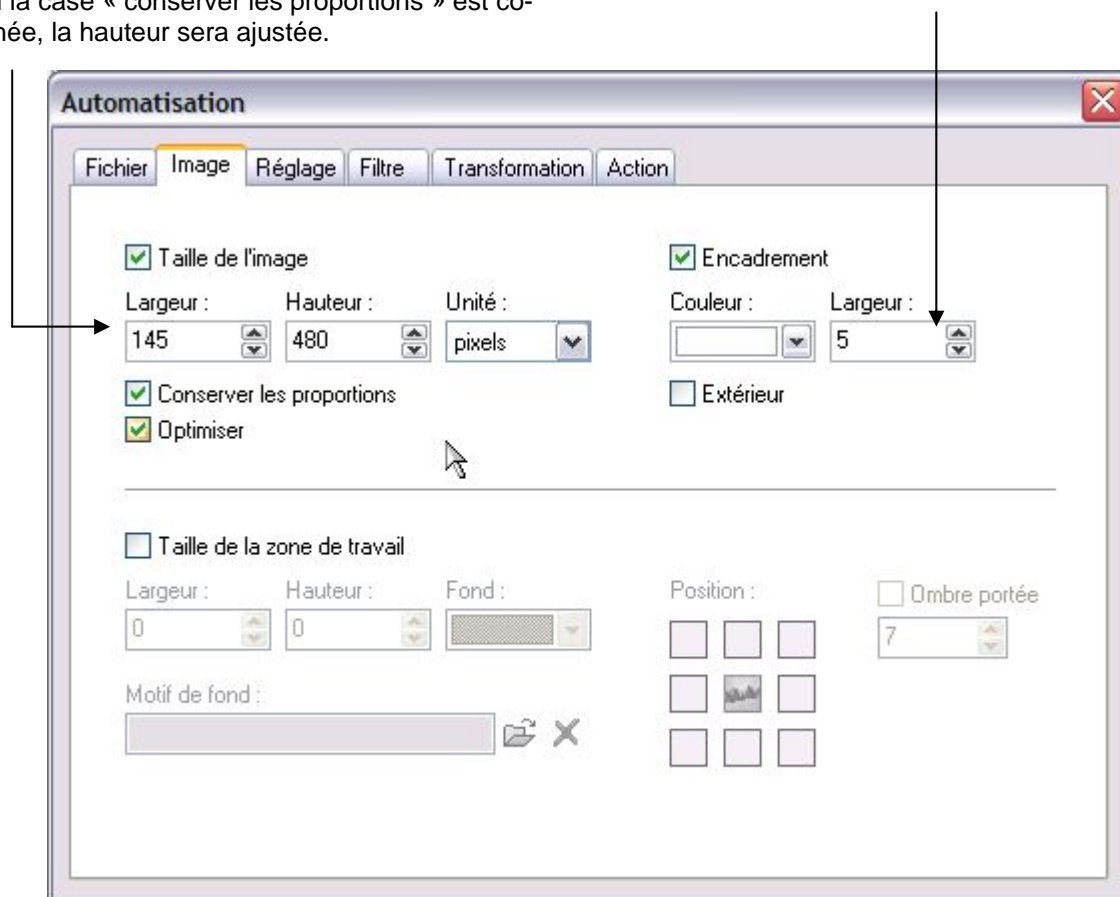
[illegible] la case « conserver les proportions » est co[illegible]née, la hauteur sera ajustée.

Automatisation

Fichier | Image | Réglage | Filtre | Transformation | Action

Taille de l'image

Largeur : 145
Hauteur : 480
Unité : pixels

Conserver les proportions
Optimiser

Encadrement

Couleur :
Largeur : 5

Extérieur

Taille de la zone de travail

Largeur : 0
Hauteur : 0
Fond :

Motif de fond :

Position :

Ombre portée
7